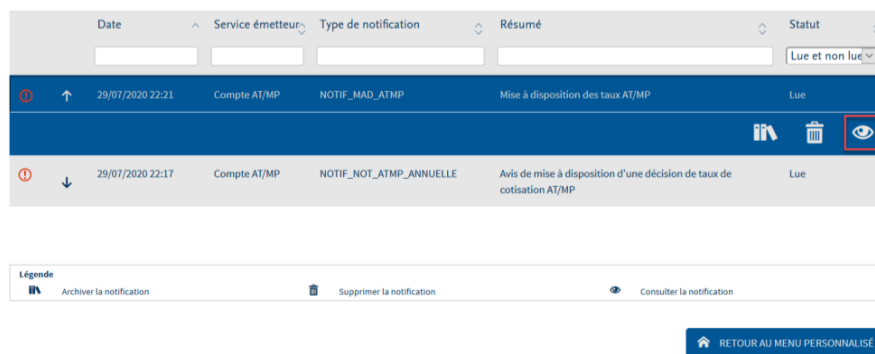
| | | Date | Service émetteur | Type de notification | Résumé | Statut |
|---|---|---|---|---|---|---|
| | | | | | | Lue et non lue |
| ! | ↑ | 29/07/2020 22:21 | Compte AT/MP | NOTIF_MAD_ATMP | Mise à disposition des taux AT/MP | Lue |
| ! | ↓ | 29/07/2020 22:17 | Compte AT/MP | NOTIF_NOT_ATMP_ANNUELLE | Avis de mise à disposition d'une décision de taux de cotisation AT/MP | Lue |

Légende
Archiver la notification
Supprimer la notification
Consulter la notification

RETOUR AU MENU PERSONNALISÉ